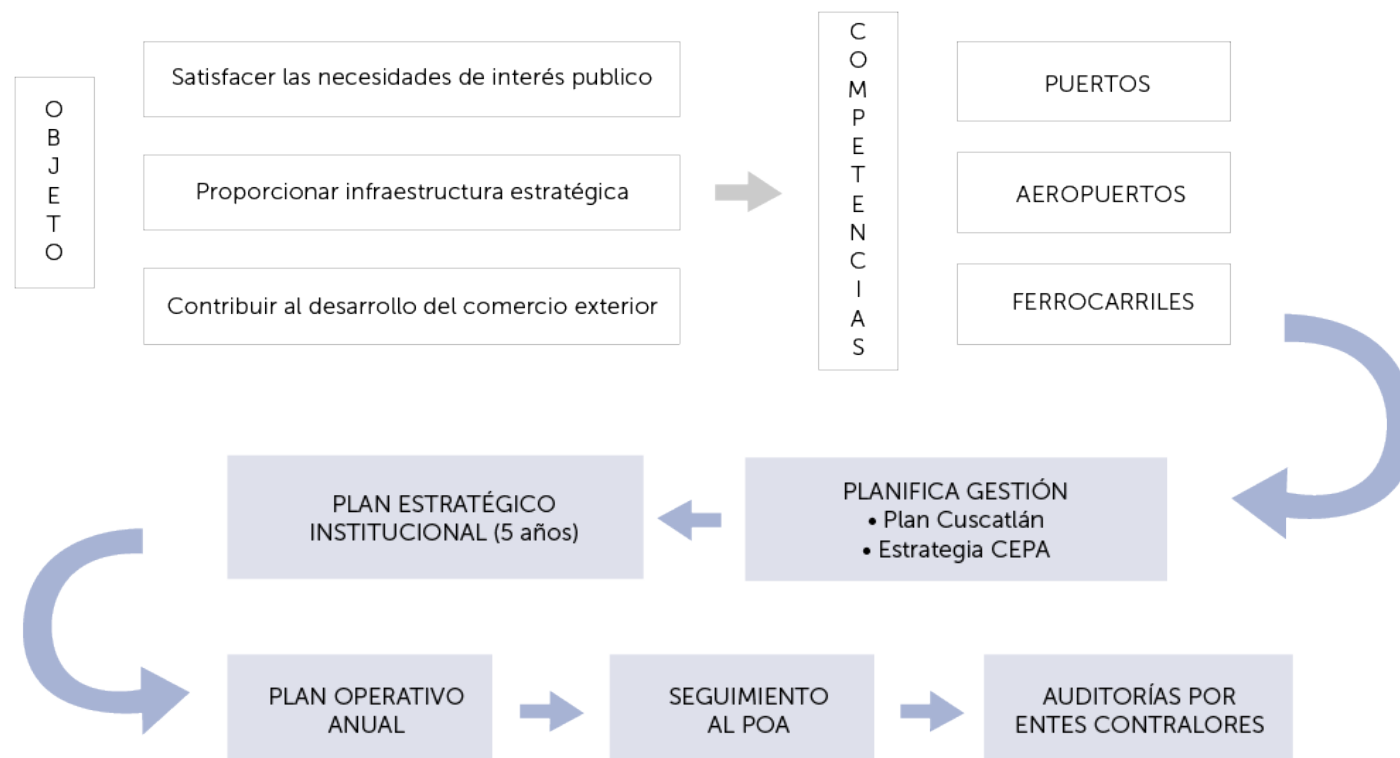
OBJETO

Satisfacer las necesidades de interés publico

Proporcionar infraestructura estratégica

Contribuir al desarrollo del comercio exterior

COMPETENCIAS

PUERTOS

AEROPUERTOS

FERROCARRILES

PLANIFICA GESTIÓN
• Plan Cuscatlán
• Estrategia CEPA

PLAN ESTRATÉGICO INSTITUCIONAL (5 años)

PLAN OPERATIVO ANUAL

SEGUIMIENTO AL POA

AUDITORÍAS POR ENTES CONTRALORES